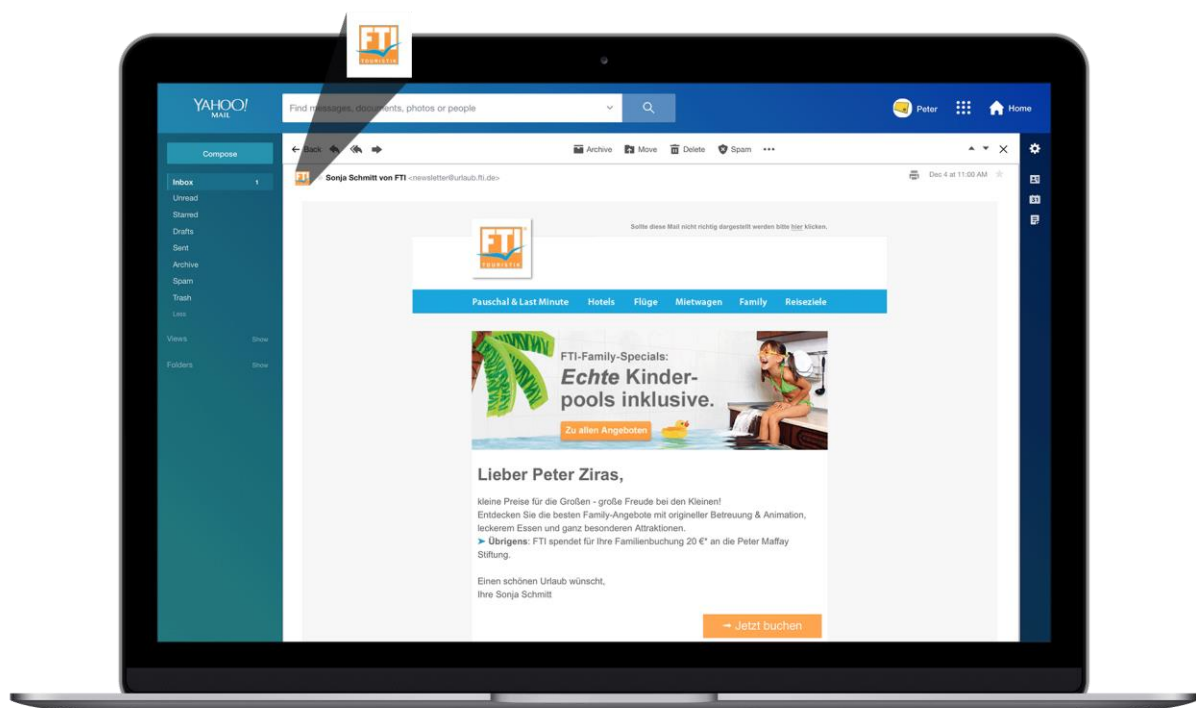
FTI TOURISTIK

YAHOO! MAIL

Find messages, documents, photos or people

Peter Home

Compose

Inbox 1
Unread
Starred
Drafts
Sent
Archive
Spam
Trash
Less

Views Show
Folders Show

Back Archive Move Delete Spam •••

Sonja Schmitt von FTI <newsletter@urlaub.fti.de> Dec 4 at 11:00 AM

FTI TOURISTIK

Sollte diese Mail nicht richtig dargestellt werden bitte hier klicken.

Pauschal & Last Minute Hotels Flüge Mietwagen Family Reiseziele

FTI-Family-Specials:
Echte Kinderpools inklusive.

Zu allen Angeboten

Lieber Peter Ziras,

kleine Preise für die Großen - große Freude bei den Kleinen!
Entdecken Sie die besten Family-Angebote mit origineller Betreuung & Animation, leckerem Essen und ganz besonderen Attraktionen.
➤ Übrigens: FTI spendet für Ihre Familienbuchung 20 €* an die Peter Maffay Stiftung.

Einen schönen Urlaub wünscht,
Ihre Sonja Schmitt

→ Jetzt buchen